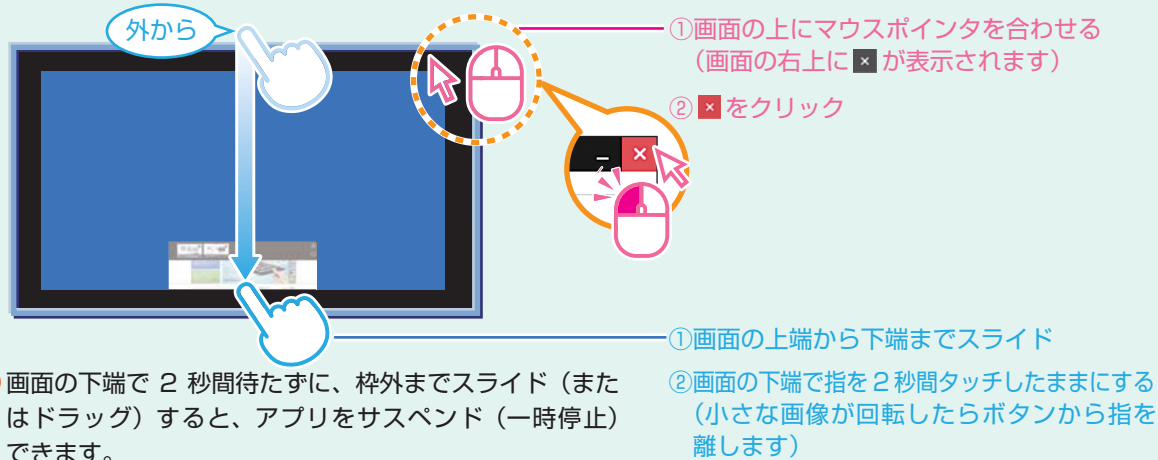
外から

①画面の上にマウスポインタを合わせる（画面の右上に × が表示されます）

② × をクリック

①画面の上端から下端までスライド

画面の下端で 2 秒間待たずに、枠外までスライド（またはドラッグ）すると、アプリをサスペンド（一時停止）できます。

②画面の下端で指を 2 秒間タッチしたままにする（小さな画像が回転したらボタンから指を離します）